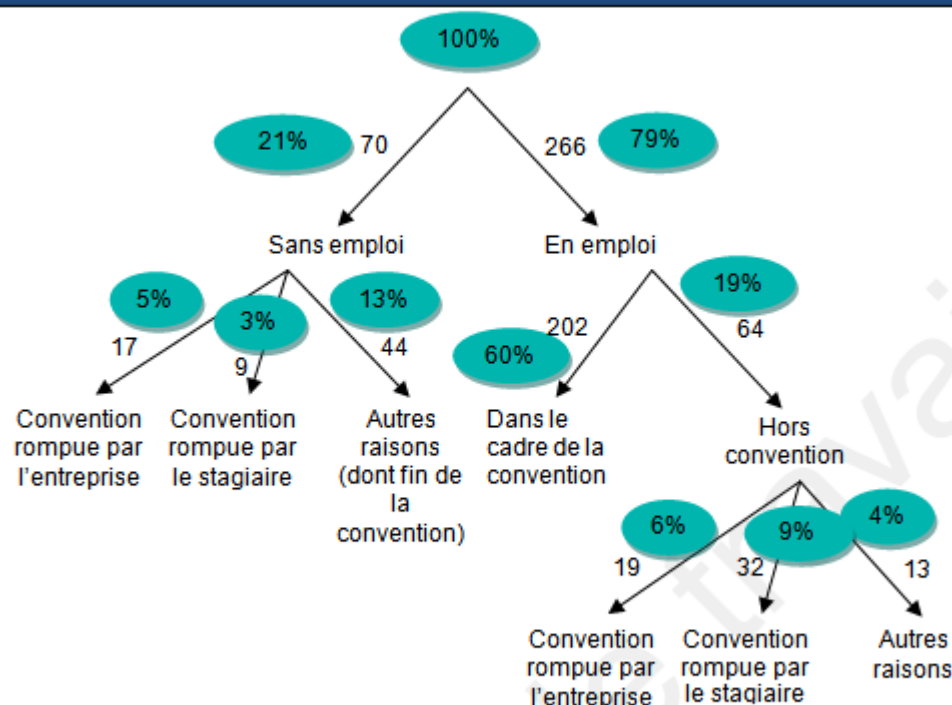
100%

21% 70

266 79%

Sans emploi

En emploi

5% 17

3% 9

13% 44

Convention rompue par l'entreprise

Convention rompue par le stagiaire

Autres raisons (dont fin de la convention)

19% 64

60% 202

Dans le cadre de la convention

Hors convention

6% 19

9% 32

4% 13

Convention rompue par l'entreprise

Convention rompue par le stagiaire

Autres raisons